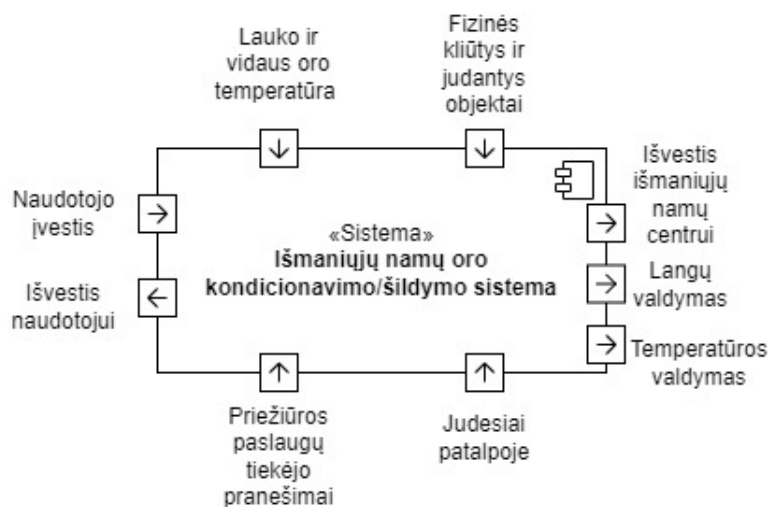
Lauko ir vidaus oro temperatūra

Fizinės kliūtys ir judantys objektai

Naudotojo įvestis

Išvestis naudotojui

«Sistema»
Išmaniųjų namų oro kondicionavimo/šildymo sistema

Išvestis išmaniųjų namų centrui

Langų valdymas

Temperatūros valdymas

Priežiūros paslaugų tiekėjo pranešimai

Judesiai patalpoje